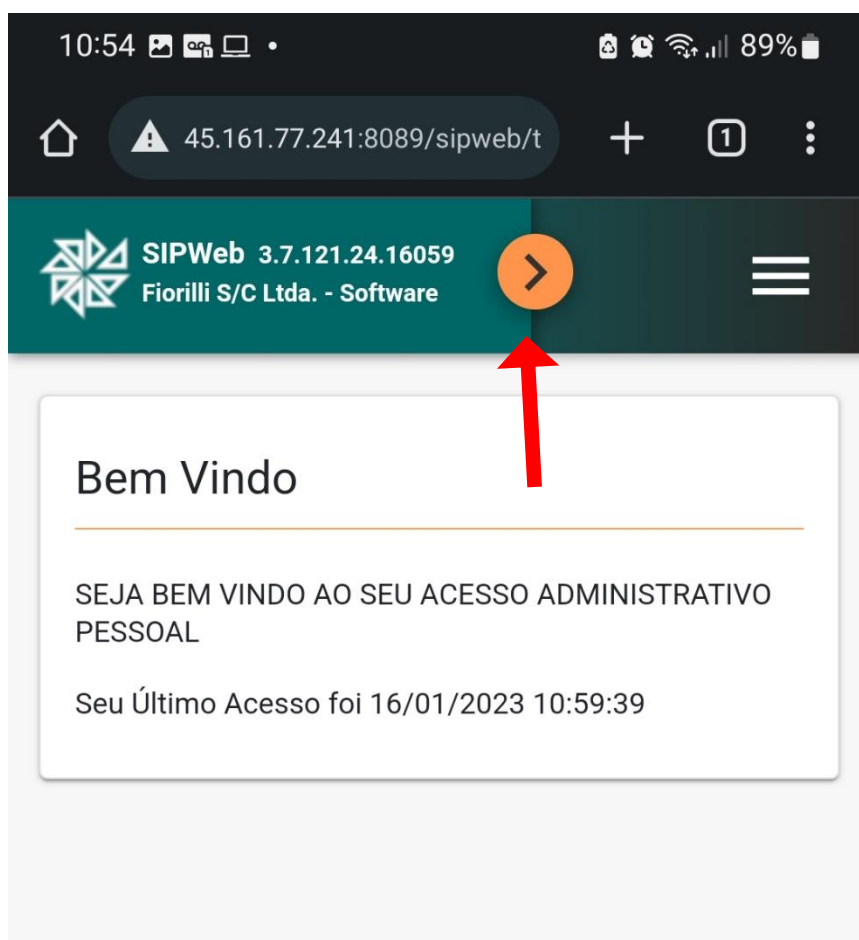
10:54 • 89%

45.161.77.241:8089/sipweb/t

1

SIPWeb 3.7.121.24.16059
Fiorilli S/C Ltda. - Software

Bem Vindo

SEJA BEM VINDO AO SEU ACESSO ADMINISTRATIVO PESSOAL

Seu Último Acesso foi 16/01/2023 10:59:39